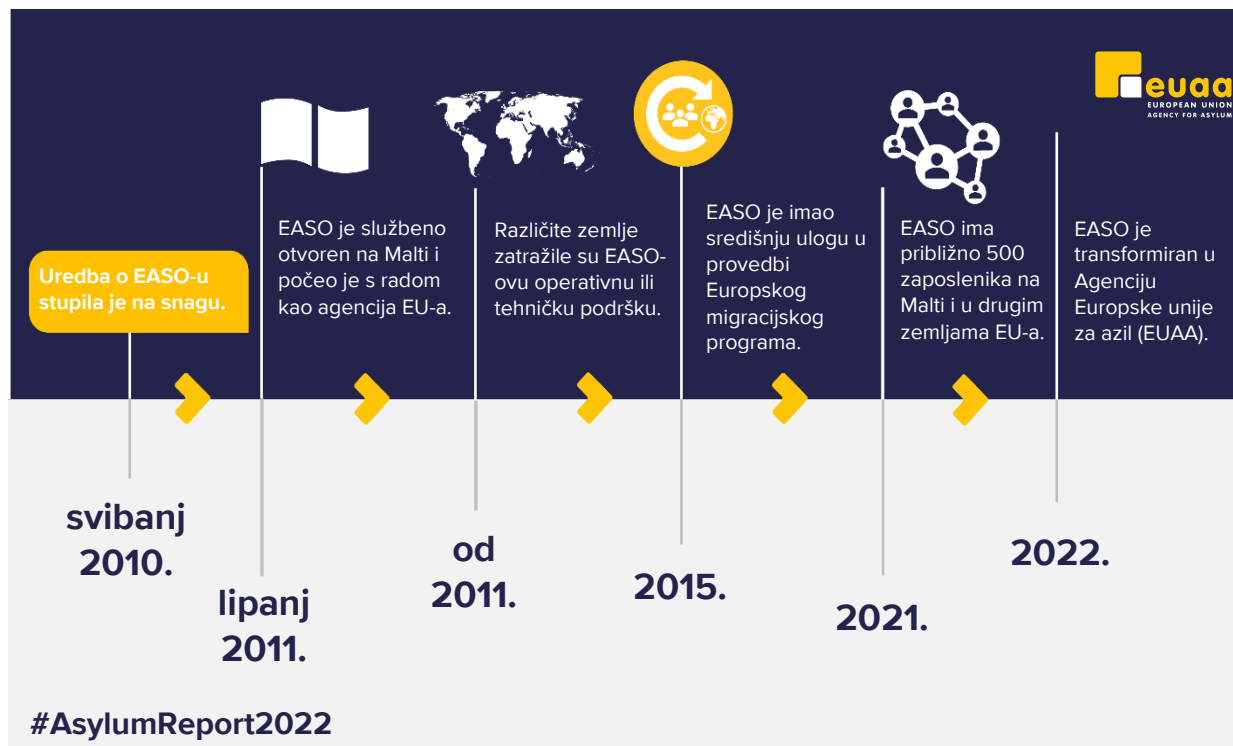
euaa
EUROPEAN UNION AGENCY FOR ASYLUM

Uredba o EASO-u stupila je na snagu.

svibanj 2010.

EASO je službeno otvoren na Malti i počeo je s radom kao agencija EU-a.

lipanj 2011.

Različite zemlje zatražile su EASO-ovu operativnu ili tehničku podršku.

od 2011.

EASO je imao središnju ulogu u provedbi Europskog migracijskog programa.

2015.

EASO ima približno 500 zaposlenika na Malti i u drugim zemljama EU-a.

2021.

EASO je transformiran u Agenciju Europske unije za azil (EUAA).

2022.

#AsylumReport2022